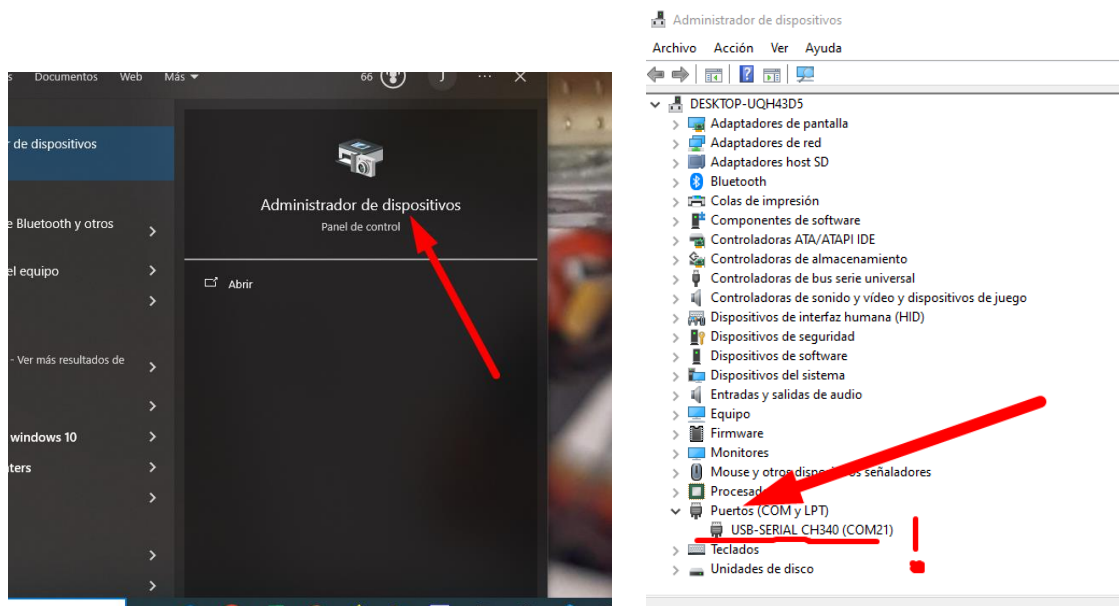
s Documentos Web Más ▾ 66 J ··· ✕

r de dispositivos

e Bluetooth y otros

el equipo

- Ver más resultados de

windows 10

ters

Administrador de dispositivos
Panel de control

Abrir

Administrador de dispositivos

Archivo Acción Ver Ayuda

DESKTOP-UQH43D5
Adaptadores de pantalla
Adaptadores de red
Adaptadores host SD
Bluetooth
Colas de impresión
Componentes de software
Controladoras ATA/ATAPI IDE
Controladoras de almacenamiento
Controladoras de bus serie universal
Controladoras de sonido y vídeo y dispositivos de juego
Dispositivos de interfaz humana (HID)
Dispositivos de seguridad
Dispositivos de software
Dispositivos del sistema
Entradas y salidas de audio
Equipo
Firmware
Monitores
Mouse y otros disp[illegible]os señaladores
Procesad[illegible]
Puertos (COM y LPT)
USB-SERIAL CH340 (COM21)
Teclados
Unidades de disco